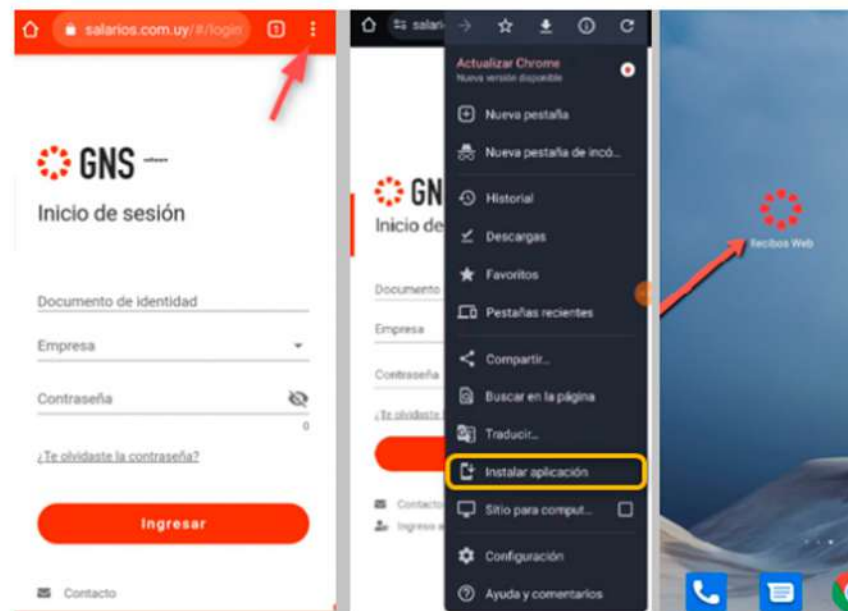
salarios.com.uy/#/login

GNS

Inicio de sesión

Documento de identidad

Empresa

Contraseña

0

¿Te olvidaste la contraseña?

Ingresar

Contacto

salari

GNS

Inicio de

Documento

Empresa

Contraseña

¿Te olvidaste

Contacto

Ingreso

Actualizar Chrome
Nueva versión disponible

Nueva pestaña

Nueva pestaña de incó...

Historial

Descargas

Favoritos

Pestañas recientes

Compartir...

Buscar en la página

Traducir...

Instalar aplicación

Sitio para comput...

Configuración

Ayuda y comentarios

Recibos Web